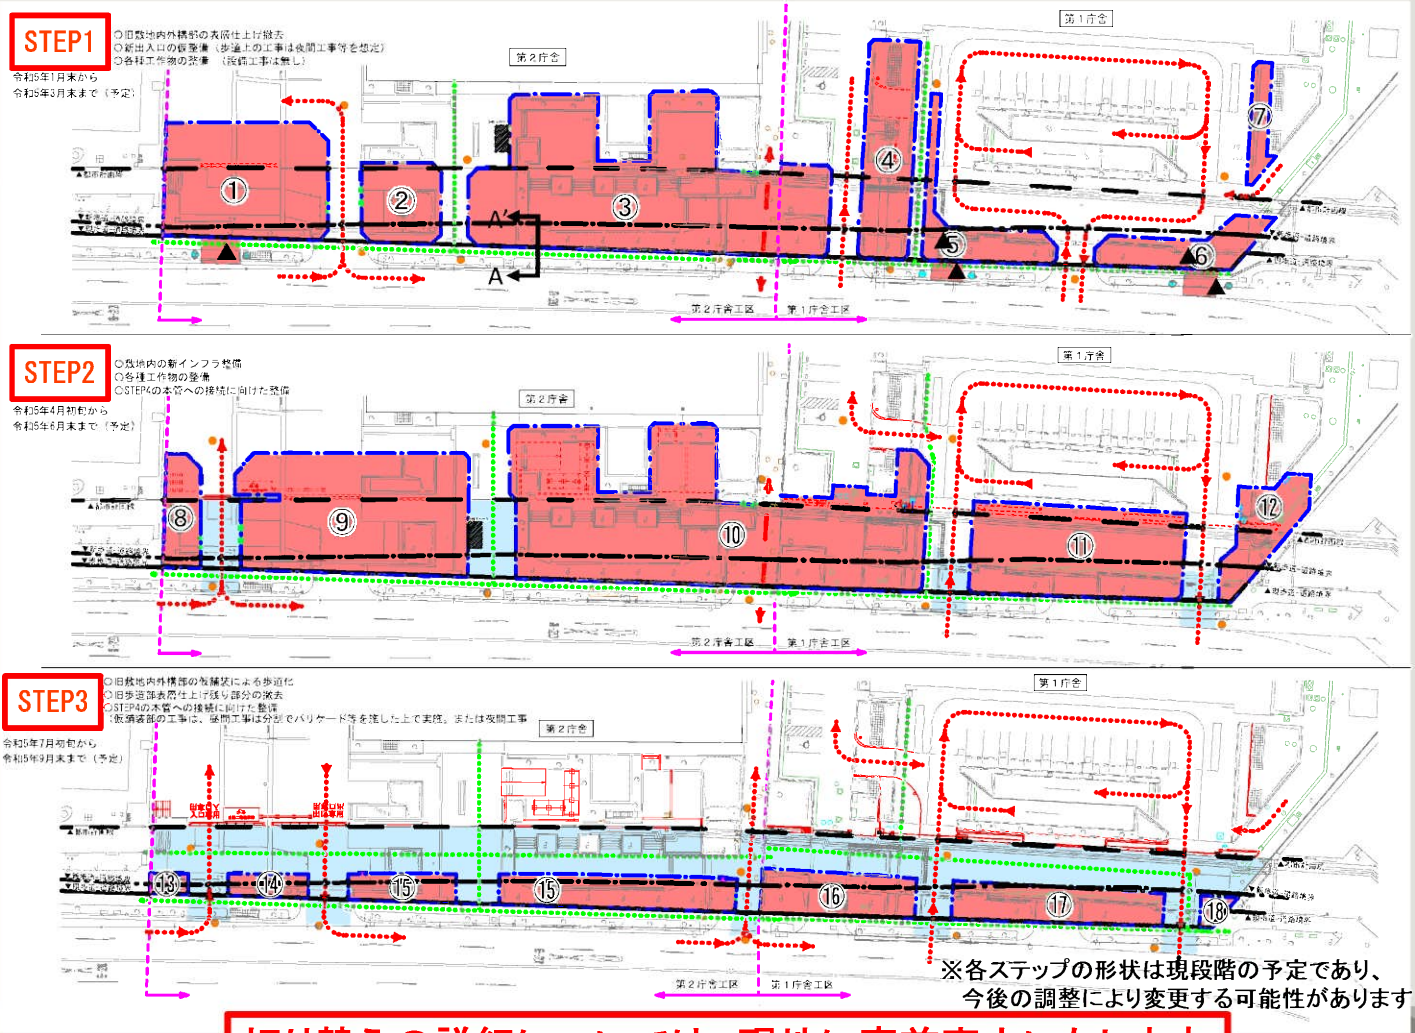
STEP1
○旧敷地内外構部の表層仕上げ撤去
○新出入口の仮整備（歩道上の工事は夜間工事等を想定）
○各種工作物の整備（接続工事は無し）
令和5年1月末から
令和5年3月末まで（予定）

第1庁舎
第2庁舎
①
②
③
④
⑤
⑥
⑦
A'
A
第２庁舎工区
第１庁舎工区

STEP2
○敷地内の新インフラ整備
○各種工作物の整備
○STEP4の本管への接続に向けた整備
令和5年4月初旬から
令和5年6月末まで（予定）

第1庁舎
第2庁舎
⑧
⑨
⑩
⑪
⑫
第２庁舎工区
第１庁舎工区

STEP3
○旧敷地内外構部の仮舗装による歩道化
○旧歩道部表層仕上げ撤り部分の撤去
○STEP4の本管への接続に向けた整備
（仮接続部の工事は、昼間工事は分割でバリケード等を施した上で実施、または夜間工事
令和5年7月初旬から
令和5年9月末まで（予定）

第1庁舎
第2庁舎
⑬
⑭
⑮
⑮
⑯
⑰
⑱
第２庁舎工区
第１庁舎工区

※各ステップの形状は現段階の予定であり、
今後の調整により変更する可能性があります
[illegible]